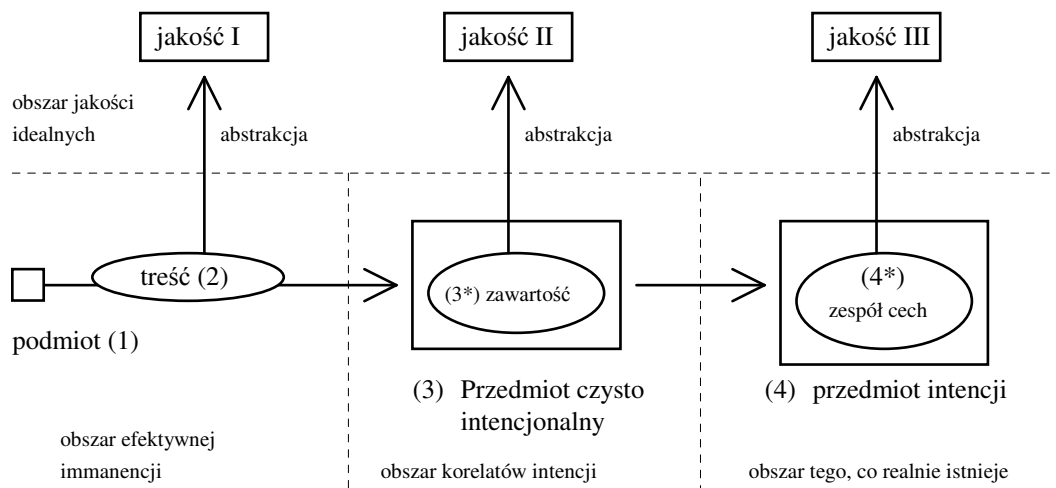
jakość I

jakość II

jakość III

obszar jakości idealnych

abstrakcja

abstrakcja

abstrakcja

treść (2)

(3*) zawartość

(4*) zespół cech

podmiot (1)

(3) Przedmiot czysto intencjonalny

(4) przedmiot intencji

obszar efektywnej immanencji

obszar korelatów intencji

obszar tego, co realnie istnieje